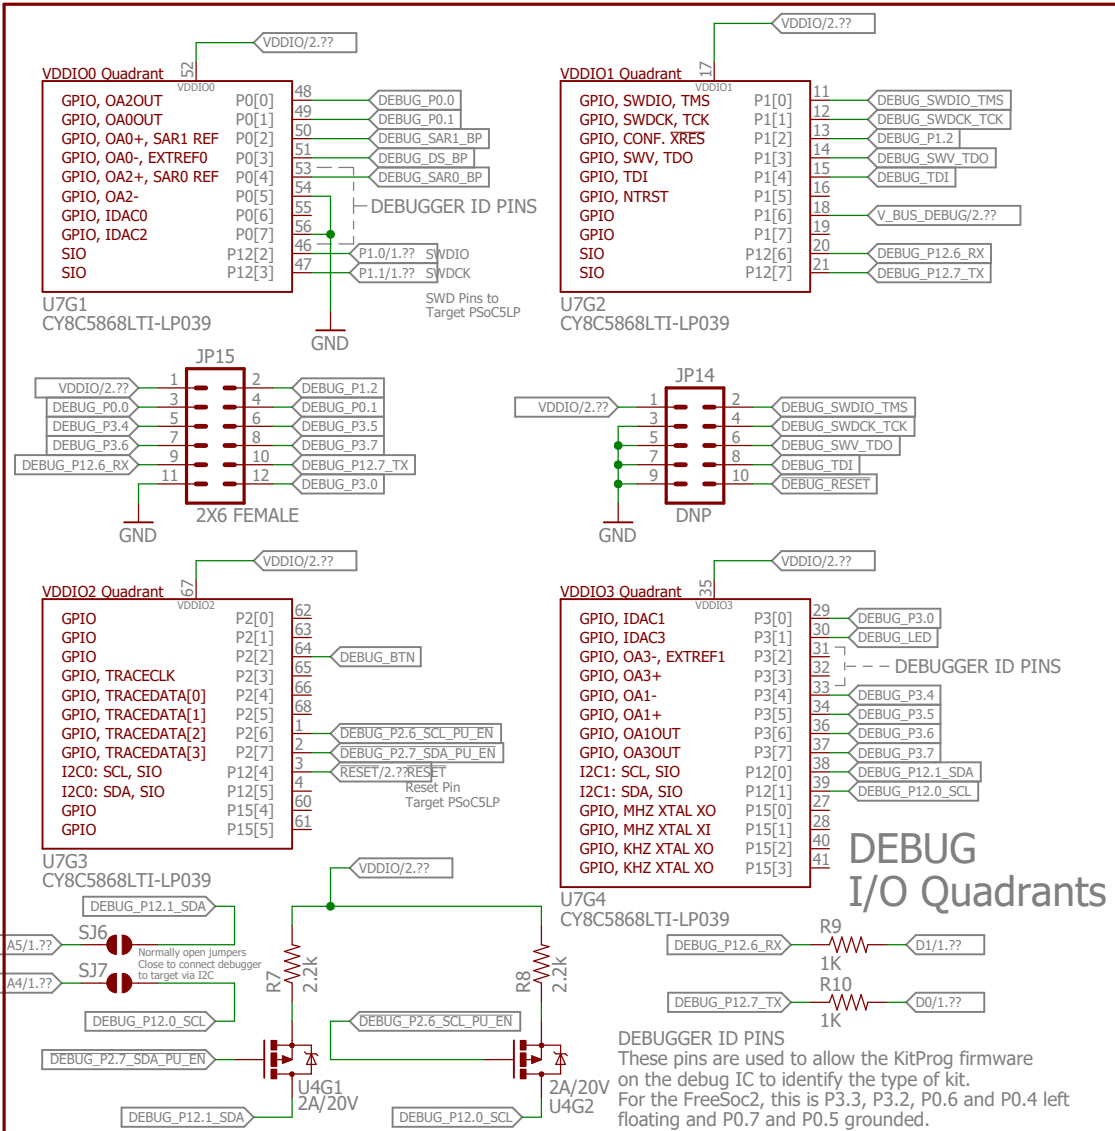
VDDIO/2.??
VDDIO0 Quadrant
52
VDDIO0
GPIO, OA2OUT P0[0] 48 DEBUG_P0.0
GPIO, OA0OUT P0[1] 49 DEBUG_P0.1
GPIO, OA0+, SAR1 REF P0[2] 50 DEBUG_SAR1_BP
GPIO, OA0-, EXTREF0 P0[3] 51 DEBUG_DS_BP
GPIO, OA2+, SAR0 REF P0[4] 53 DEBUG_SAR0_BP
GPIO, OA2- P0[5] 54
GPIO, IDAC0 P0[6] 55
GPIO, IDAC2 P0[7] 56
SIO P12[2] 46 P1.0/1.?? SWDIO
SIO P12[3] 47 P1.1/1.?? SWDCK
DEBUGGER ID PINS
SWD Pins to Target PSoC5LP
U7G1
CY8C5868LTI-LP039
GND

VDDIO/2.??
VDDIO1 Quadrant
17
VDDIO1
GPIO, SWDIO, TMS P1[0] 11 DEBUG_SWDIO_TMS
GPIO, SWDCK, TCK P1[1] 12 DEBUG_SWDCK_TCK
GPIO, CONF. XRES P1[2] 13 DEBUG_P1.2
GPIO, SWV, TDO P1[3] 14 DEBUG_SWV_TDO
GPIO, TDI P1[4] 15 DEBUG_TDI
GPIO, NTRST P1[5] 16
GPIO P1[6] 18 V_BUS_DEBUG/2.??
GPIO P1[7] 19
SIO P12[6] 20 DEBUG_P12.6_RX
SIO P12[7] 21 DEBUG_P12.7_TX
U7G2
CY8C5868LTI-LP039

JP15
VDDIO/2.?? 1 2 DEBUG_P1.2
DEBUG_P0.0 3 4 DEBUG_P0.1
DEBUG_P3.4 5 6 DEBUG_P3.5
DEBUG_P3.6 7 8 DEBUG_P3.7
DEBUG_P12.6_RX 9 10 DEBUG_P12.7_TX
11 12 DEBUG_P3.0
GND
2X6 FEMALE

JP14
VDDIO/2.?? 1 2 DEBUG_SWDIO_TMS
3 4 DEBUG_SWDCK_TCK
5 6 DEBUG_SWV_TDO
7 8 DEBUG_TDI
9 10 DEBUG_RESET
GND
DNP

VDDIO/2.??
VDDIO2 Quadrant
67
VDDIO2
GPIO P2[0] 62
GPIO P2[1] 63
GPIO P2[2] 64 DEBUG_BTN
GPIO, TRACECLK P2[3] 65
GPIO, TRACEDATA[0] P2[4] 66
GPIO, TRACEDATA[1] P2[5] 68
GPIO, TRACEDATA[2] P2[6] 1 DEBUG_P2.6_SCL_PU_EN
GPIO, TRACEDATA[3] P2[7] 2 DEBUG_P2.7_SDA_PU_EN
I2C0: SCL, SIO P12[4] 3 RESET/2.?? RESET
I2C0: SDA, SIO P12[5] 4
GPIO P15[4] 60
GPIO P15[5] 61
Reset Pin Target PSoC5LP
U7G3
CY8C5868LTI-LP039

VDDIO/2.??
VDDIO3 Quadrant
35
VDDIO3
GPIO, IDAC1 P3[0] 29 DEBUG_P3.0
GPIO, IDAC3 P3[1] 30 DEBUG_LED
GPIO, OA3-, EXTREF1 P3[2] 31
GPIO, OA3+ P3[3] 32 DEBUGGER ID PINS
GPIO, OA1- P3[4] 33 DEBUG_P3.4
GPIO, OA1+ P3[5] 34 DEBUG_P3.5
GPIO, OA1OUT P3[6] 36 DEBUG_P3.6
GPIO, OA3OUT P3[7] 37 DEBUG_P3.7
I2C1: SCL, SIO P12[0] 38 DEBUG_P12.1_SDA
I2C1: SDA, SIO P12[1] 39 DEBUG_P12.0_SCL
GPIO, MHZ XTAL XO P15[0] 27
GPIO, MHZ XTAL XI P15[1] 28
GPIO, KHZ XTAL XO P15[2] 40
GPIO, KHZ XTAL XO P15[3] 41
U7G4
CY8C5868LTI-LP039

DEBUG
I/O Quadrants

VDDIO/2.??
DEBUG_P12.1_SDA
A5/1.?? SJ6
A4/1.?? SJ7
Normally open jumpers Close to connect debugger to target via I2C
DEBUG_P12.0_SCL
R7 2.2k
R8 2.2k
DEBUG_P2.6_SCL_PU_EN
DEBUG_P2.7_SDA_PU_EN
U4G1 2A/20V
2A/20V U4G2
DEBUG_P12.1_SDA
DEBUG_P12.0_SCL
DEBUG_P12.6_RX R9 1K D1/1.??
DEBUG_P12.7_TX R10 1K D0/1.??

DEBUGGER ID PINS
These pins are used to allow the KitProg firmware on the debug IC to identify the type of kit.
For the FreeSoc2, this is P3.3, P3.2, P0.6 and P0.4 left floating and P0.7 and P0.5 grounded.